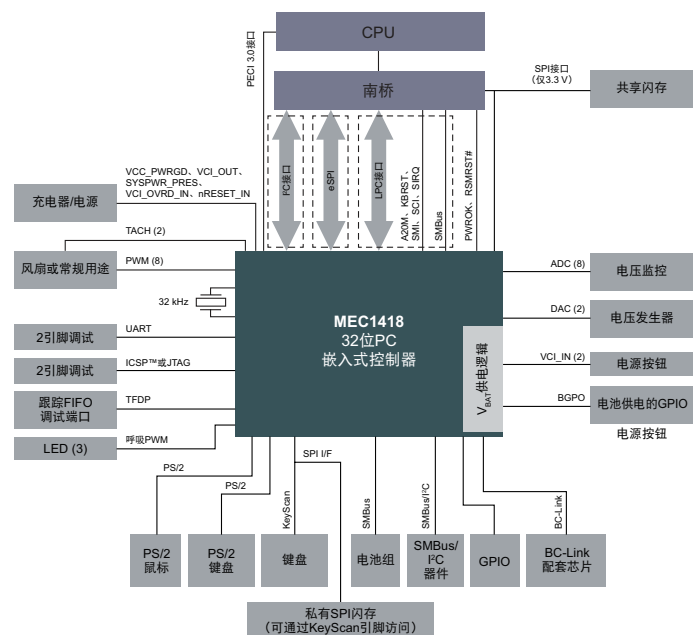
CPU

南桥

PECI 3.0接口

SPI接口
(仅3.3 V)

共享闪存

I²C接口

eSPI

LPC接口

A20M、KBRST、SMI、SCI、SIRQ

SMBus

PWROK、RSMRST#

VCC_PWRGD、VCI_OUT、SYSPWR_PRES、VCI_OVRD_IN、nRESET_IN

充电器/电源

TACH (2)

风扇或常规用途

PWM (8)

32 kHz

2引脚调试

UART

2引脚调试

ICSP™或JTAG

跟踪FIFO
调试端口

TFDP

LED (3)

呼吸PWM

MEC1418
32位PC
嵌入式控制器

$V_{BAT}$供电逻辑

ADC (8)

电压监控

DAC (2)

电压发生器

VCI_IN (2)

电源按钮

BGPO

电池供电的GPIO

电源按钮

PS/2

PS/2

SPI I/F

KeyScan

SMBus

SMBus/I²C

BC-Link

PS/2
鼠标

PS/2
键盘

键盘

电池组

SMBus/
I²C
器件

GPIO

BC-Link
配套芯片

私有SPI闪存
(可通过KeyScan引脚访问)